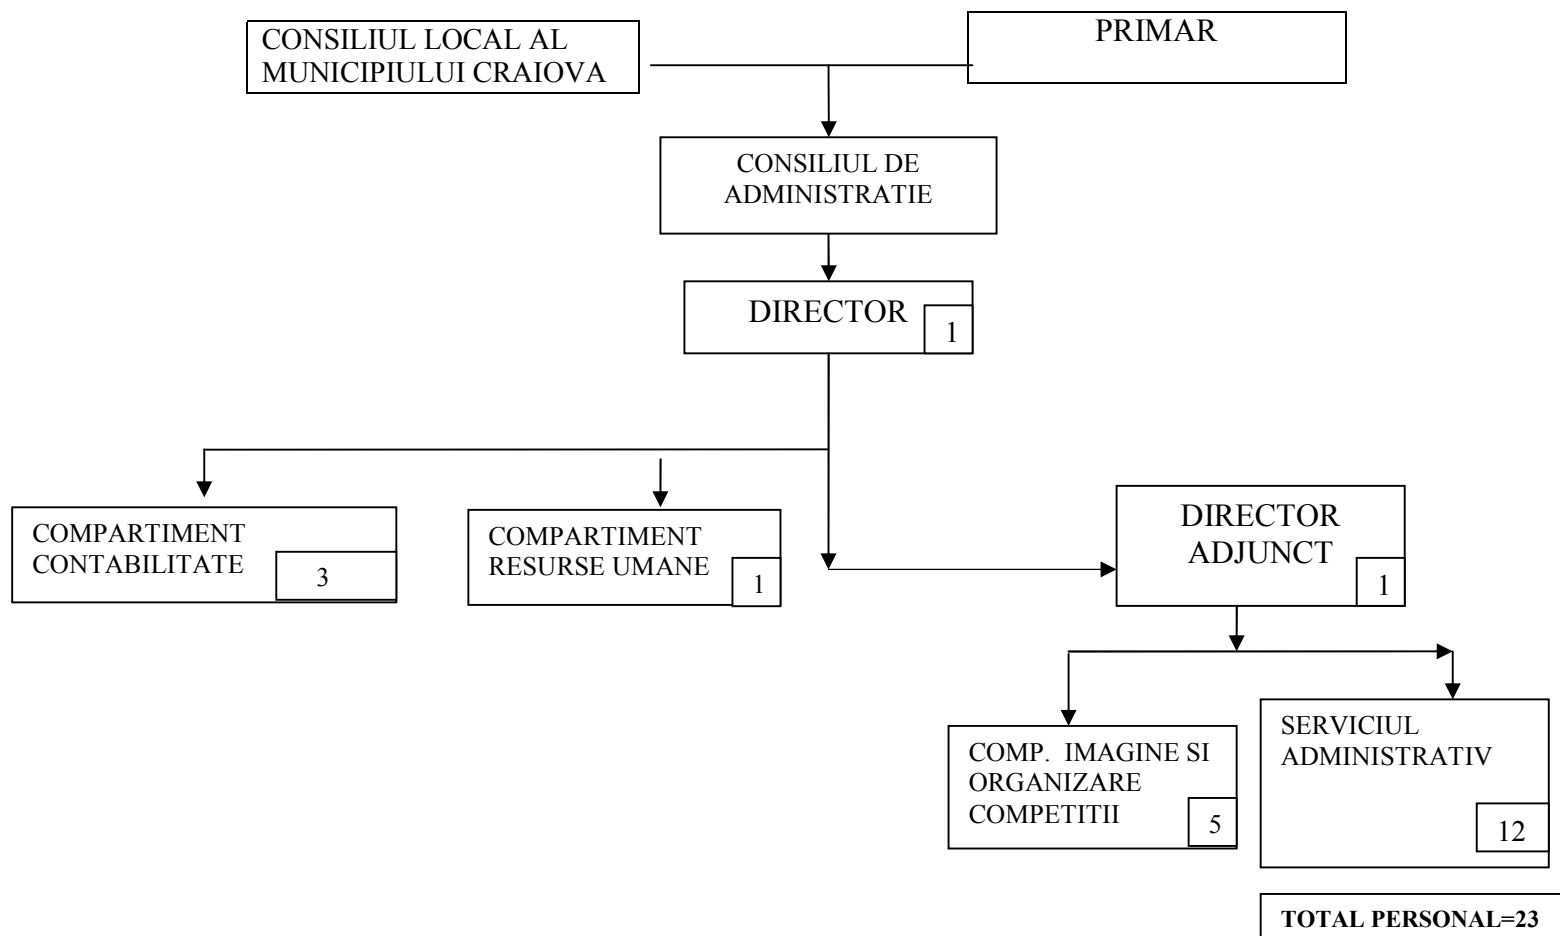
CONSILIUL LOCAL AL MUNICIPIULUI CRAIOVA

PRIMAR

CONSILIUL DE ADMINISTRATIE

DIRECTOR 1

COMPARTIMENT CONTABILITATE 3

COMPARTIMENT RESURSE UMANE 1

DIRECTOR ADJUNCT 1

COMP. IMAGINE SI ORGANIZARE COMPETITII 5

SERVICIUL ADMINISTRATIV 12

TOTAL PERSONAL=23